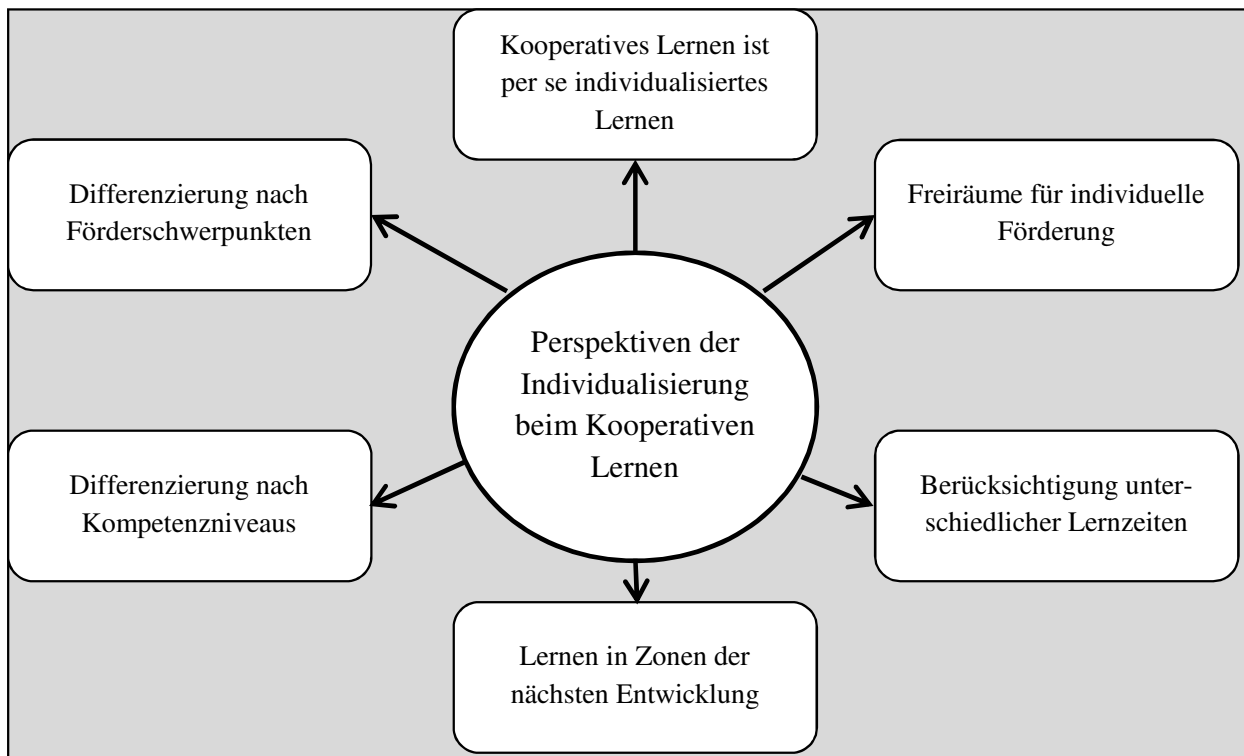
Kooperatives Lernen ist per se individualisiertes Lernen

Differenzierung nach Förderschwerpunkten

Freiräume für individuelle Förderung

Perspektiven der Individualisierung beim Kooperativen Lernen

Differenzierung nach Kompetenzniveaus

Berücksichtigung unterschiedlicher Lernzeiten

Lernen in Zonen der nächsten Entwicklung